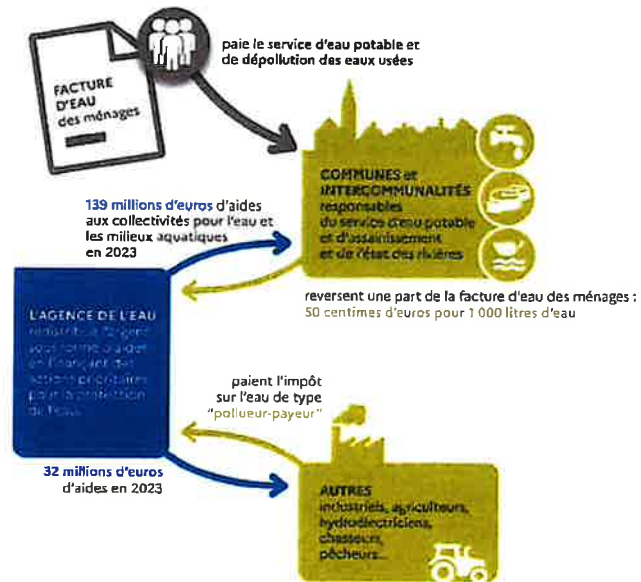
FACTURE D'EAU des ménages

paie le service d'eau potable et de dépollution des eaux usées

COMMUNES et INTERCOMMUNALITÉS responsables du service d'eau potable et d'assainissement et de l'état des rivières

139 millions d'euros d'aides aux collectivités pour l'eau et les milieux aquatiques en 2023

reversent une part de la facture d'eau des ménages : 50 centimes d'euros pour 1 000 litres d'eau

L'AGENCE DE L'EAU redistribue l'argent sous forme d'aides en finançant des actions prioritaires pour la protection de l'eau

paient l'impôt sur l'eau de type "pollueur-payeur"

32 millions d'euros d'aides en 2023

AUTRES industriels, agriculteurs, hydroélectriciens, chasseurs, pêcheurs...